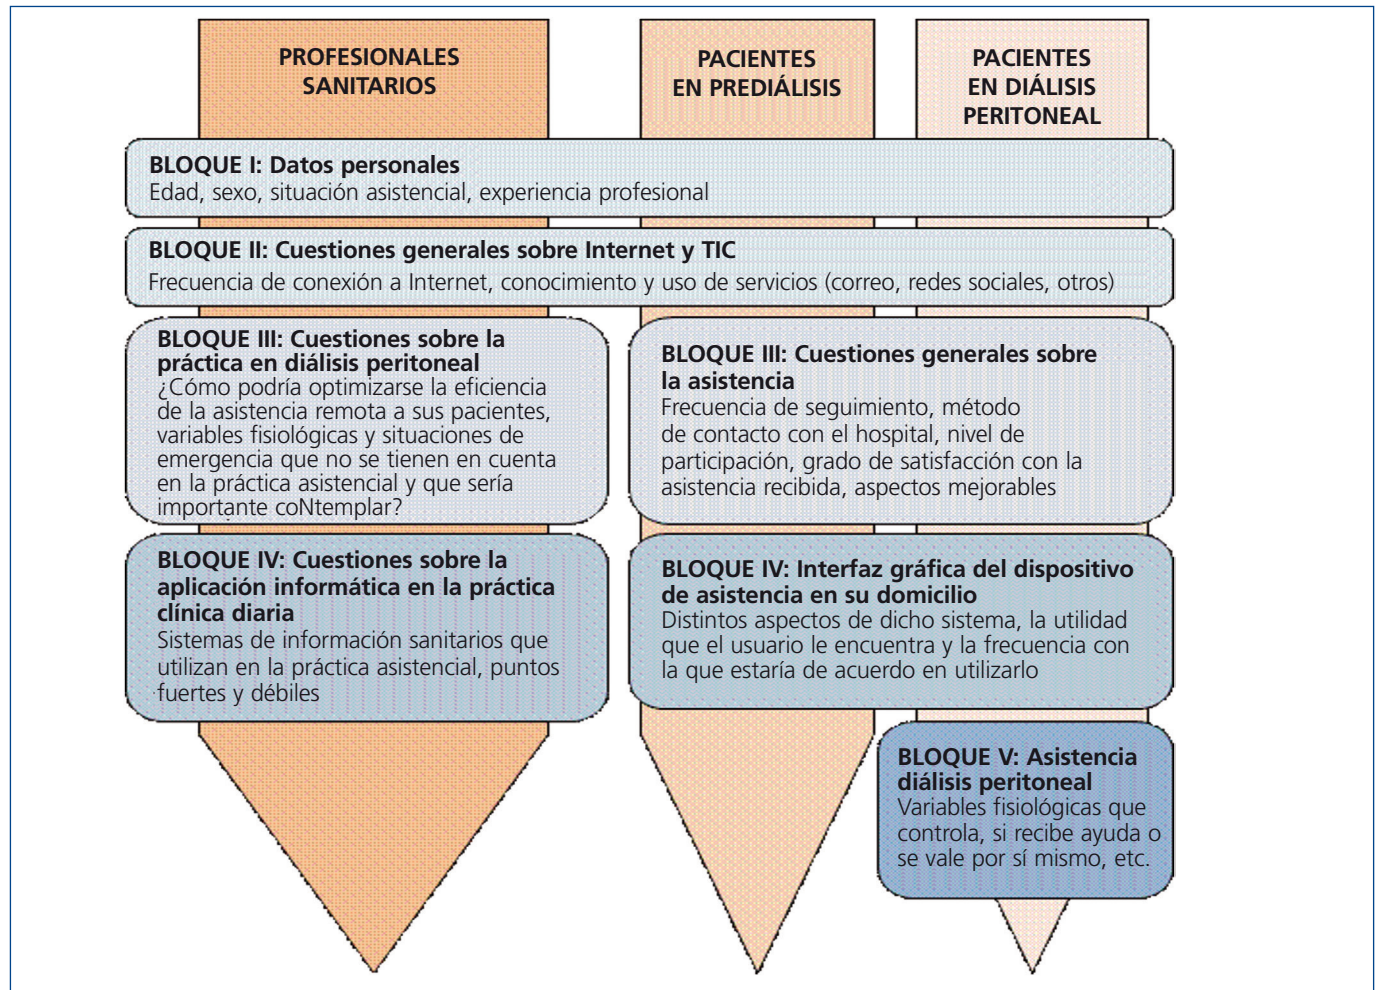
PROFESIONALES SANITARIOS

PACIENTES EN PREDIÁLISIS

PACIENTES EN DIÁLISIS PERITONEAL

BLOQUE I: Datos personales
Edad, sexo, situación asistencial, experiencia profesional

BLOQUE II: Cuestiones generales sobre Internet y TIC
Frecuencia de conexión a Internet, conocimiento y uso de servicios (correo, redes sociales, otros)

BLOQUE III: Cuestiones sobre la práctica en diálisis peritoneal
¿Cómo podría optimizarse la eficiencia de la asistencia remota a sus pacientes, variables fisiológicas y situaciones de emergencia que no se tienen en cuenta en la práctica asistencial y que sería importante coNtemplar?

BLOQUE III: Cuestiones generales sobre la asistencia
Frecuencia de seguimiento, método de contacto con el hospital, nivel de participación, grado de satisfacción con la asistencia recibida, aspectos mejorables

BLOQUE IV: Cuestiones sobre la aplicación informática en la práctica clínica diaria
Sistemas de información sanitarios que utilizan en la práctica asistencial, puntos fuertes y débiles

BLOQUE IV: Interfaz gráfica del dispositivo de asistencia en su domicilio
Distintos aspectos de dicho sistema, la utilidad que el usuario le encuentra y la frecuencia con la que estaría de acuerdo en utilizarlo

BLOQUE V: Asistencia diálisis peritoneal
Variables fisiológicas que controla, si recibe ayuda o se vale por sí mismo, etc.